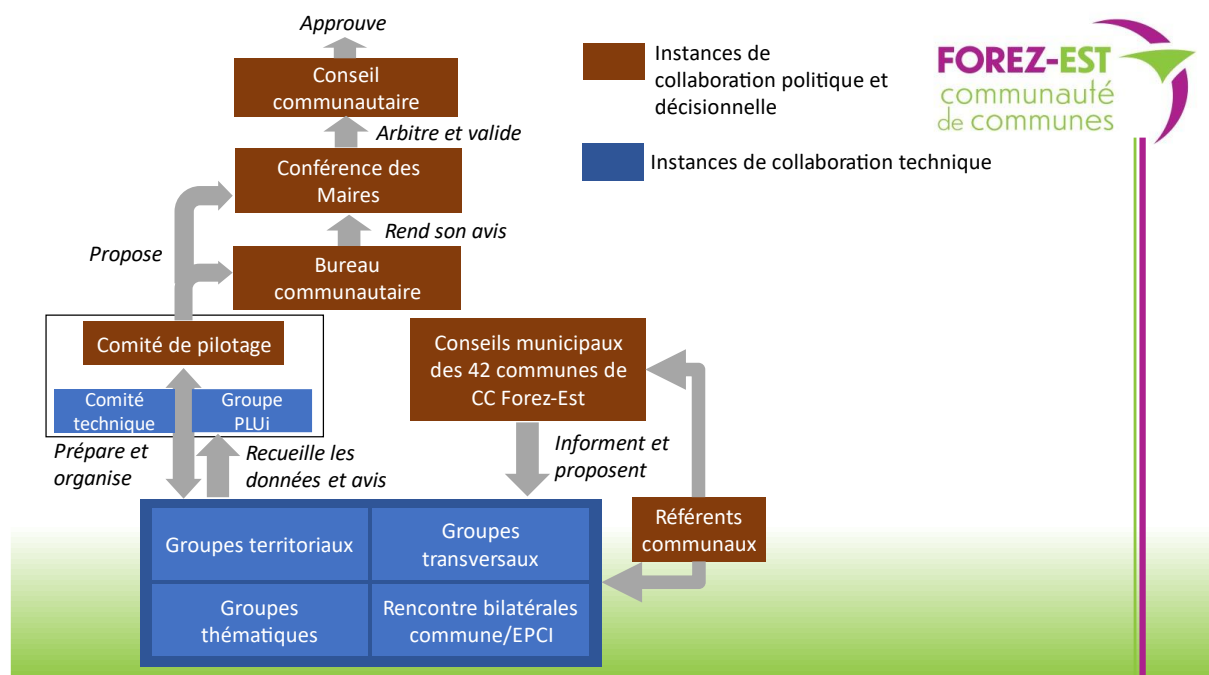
Approuve

Conseil communautaire

Arbitre et valide

Conférence des Maires

Rend son avis

Propose

Bureau communautaire

Instances de collaboration politique et décisionnelle

Instances de collaboration technique

FOREZ-EST
communauté de communes

Comité de pilotage

Comité technique

Groupe PLUi

Conseils municipaux des 42 communes de CC Forez-Est

Prépare et organise

Recueille les données et avis

Informent et proposent

Référents communaux

Groupes territoriaux

Groupes transversaux

Groupes thématiques

Rencontre bilatérales commune/EPCI